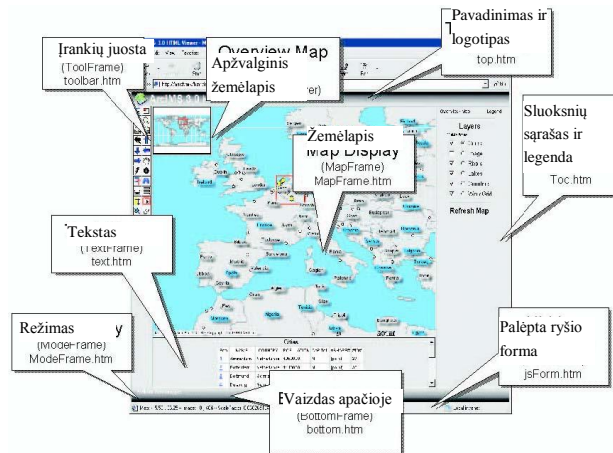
Įrankių juosta
(ToolFrame)
toolbar.htm

Overview Map
Apžvalginis žemėlapis
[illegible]er)

Pavadinimas ir logotipas
top.htm

Sluoksnių sąrašas ir legenda
Toc.htm

Žemėlapis
Map Display
(MapFrame)
MapFrame.htm

Layers

Refresh Map

Tekstas
(TextFrame)
text.htm

Režimas y
(ModeFrame)
ModeFrame.htm

Cities

Įvaizdas apačioje
(BottomFrame)
bottom.htm

Palėpta ryšio forma
jsForm.htm